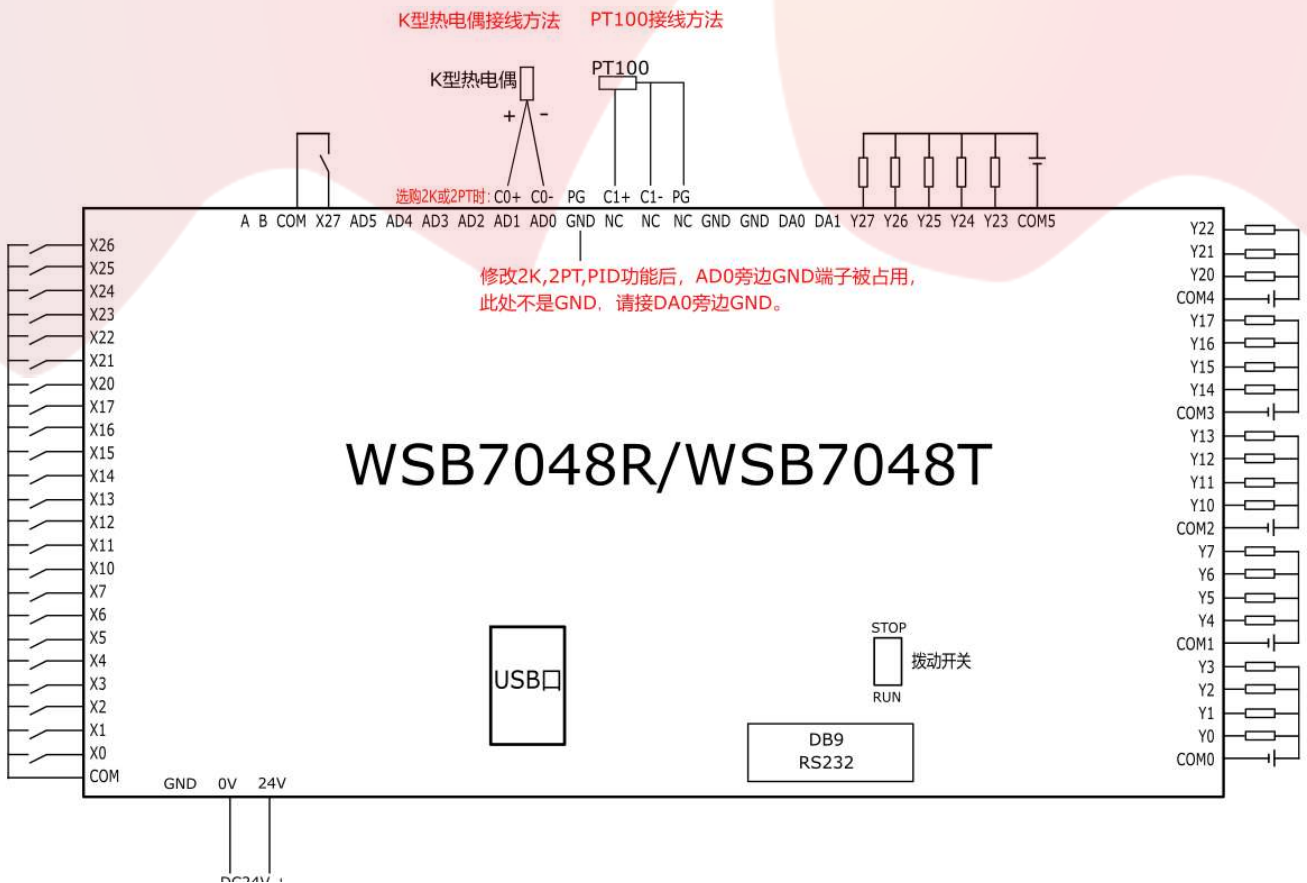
K型热电偶接线方法　PT100接线方法

K型热电偶

PT100

+ -

选购2K或2PT时: C0+ C0- PG C1+ C1- PG

A B COM X27 AD5 AD4 AD3 AD2 AD1 AD0 GND NC NC NC GND GND DA0 DA1 Y27 Y26 Y25 Y24 Y23 COM5

修改2K,2PT,PID功能后，AD0旁边GND端子被占用，此处不是GND，请接DA0旁边GND。

X26
X25
X24
X23
X22
X21
X20
X17
X16
X15
X14
X13
X12
X11
X10
X7
X6
X5
X4
X3
X2
X1
X0
COM

Y22
Y21
Y20
COM4
Y17
Y16
Y15
Y14
COM3
Y13
Y12
Y11
Y10
COM2
Y7
Y6
Y5
Y4
COM1
Y3
Y2
Y1
Y0
COM0

WSB7048R/WSB7048T

USB口

STOP
拨动开关
RUN

DB9
RS232

GND 0V 24V

DC24V +